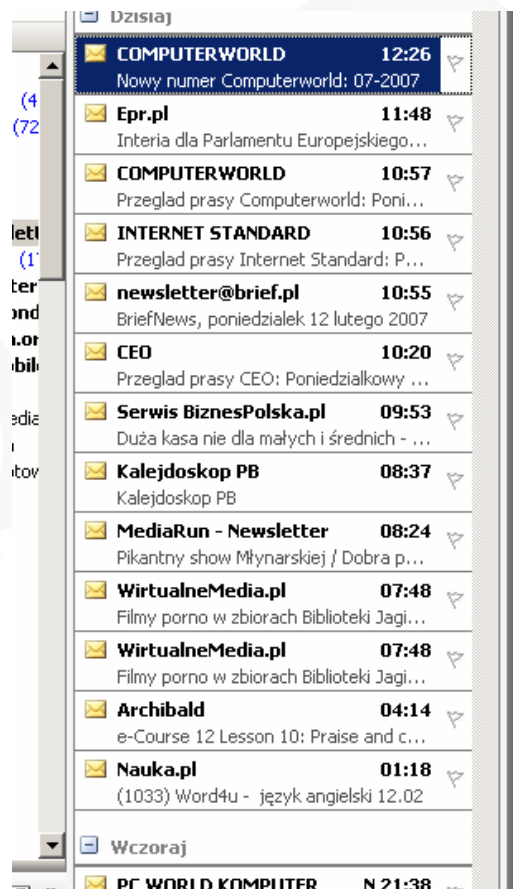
(4
(72
letter
(1
ter
ond
a.or
bile
edia
n
tow

Dzisiaj

COMPUTERWORLD 12:26
Nowy numer Computerworld: 07-2007

Epr.pl 11:48
Interia dla Parlamentu Europejskiego…

COMPUTERWORLD 10:57
Przeglad prasy Computerworld: Poni…

INTERNET STANDARD 10:56
Przeglad prasy Internet Standard: P…

newsletter@brief.pl 10:55
BriefNews, poniedzialek 12 lutego 2007

CEO 10:20
Przeglad prasy CEO: Poniedzialkowy …

Serwis BiznesPolska.pl 09:53
Duża kasa nie dla małych i średnich - …

Kalejdoskop PB 08:37
Kalejdoskop PB

MediaRun - Newsletter 08:24
Pikantny show Młynarskiej / Dobra p…

WirtualneMedia.pl 07:48
Filmy porno w zbiorach Biblioteki Jagi…

WirtualneMedia.pl 07:48
Filmy porno w zbiorach Biblioteki Jagi…

Archibald 04:14
e-Course 12 Lesson 10: Praise and c…

Nauka.pl 01:18
(1033) Word4u - język angielski 12.02

Wczoraj

PC WORLD KOMPUTER N 21:38